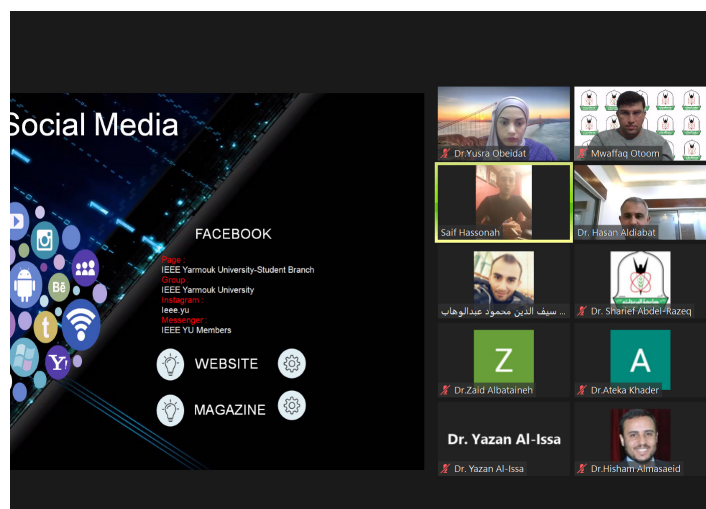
Social Media

FACEBOOK

Page :
IEEE Yarmouk University-Student Branch
Group :
IEEE Yarmouk University
Instagram :
Ieee.yu
Messenger :
IEEE YU Members

WEBSITE

MAGAZINE

Dr.Yusra Obeidat

Mwaffaq Otoom

Saif Hassonah

Dr. Hasan Aldiabat

... سيف الدين محمود عبدالوهاب

Dr. Sharief Abdel-Razeq

Z

Dr.Zaid Albataineh

A

Dr.Ateka Khader

Dr. Yazan Al-Issa

Dr. Yazan Al-Issa

Dr.Hisham Almasaeid